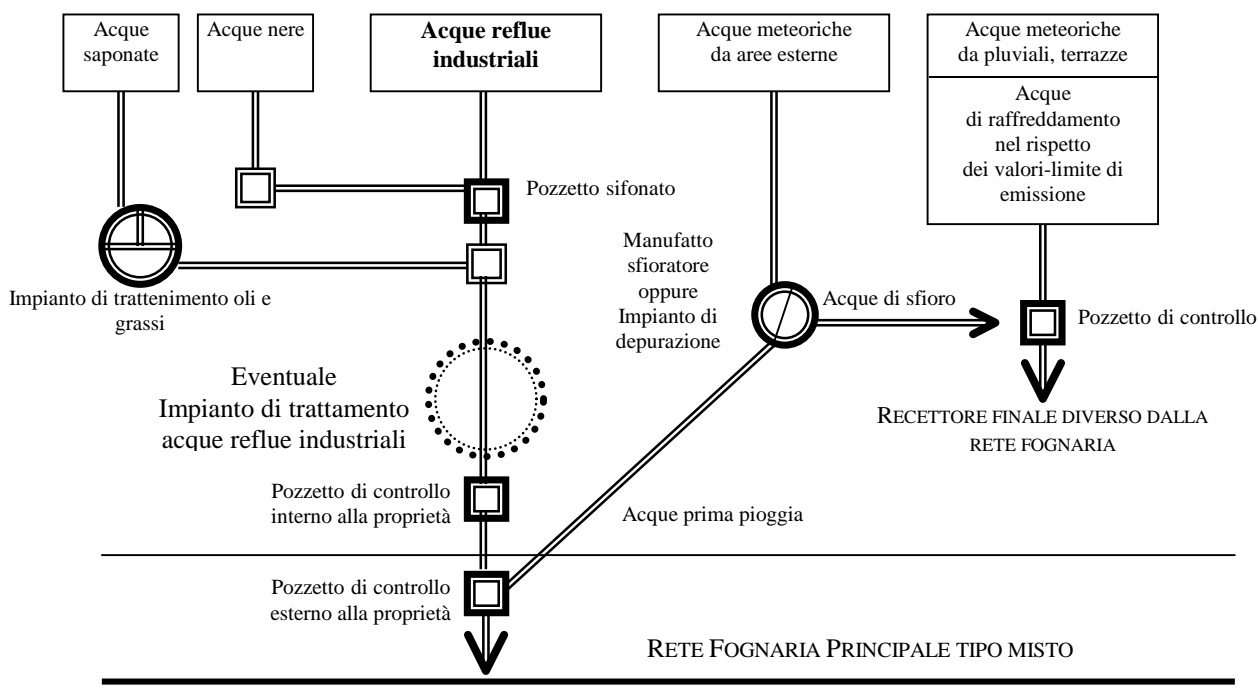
Acque saponate

Acque nere

Acque reflue industriali

Acque meteoriche da aree esterne

Acque meteoriche da pluviali, terrazze

Acque di raffreddamento nel rispetto dei valori-limite di emissione

Pozzetto sifonato

Manufatto sfioratore oppure Impianto di depurazione

Acque di sfioro

Pozzetto di controllo

Impianto di trattenimento oli e grassi

Eventuale Impianto di trattamento acque reflue industriali

RECETTORE FINALE DIVERSO DALLA RETE FOGNARIA

Pozzetto di controllo interno alla proprietà

Acque prima pioggia

Pozzetto di controllo esterno alla proprietà

RETE FOGNARIA PRINCIPALE TIPO MISTO